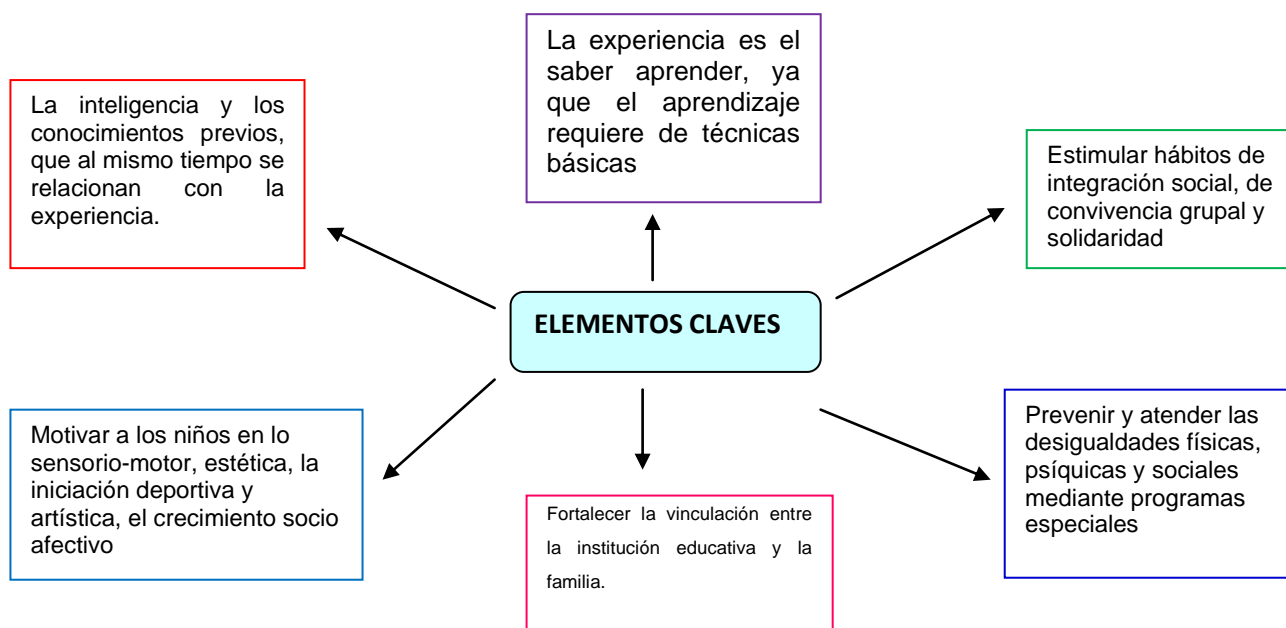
ELEMENTOS CLAVES

La inteligencia y los conocimientos previos, que al mismo tiempo se relacionan con la experiencia.

La experiencia es el saber aprender, ya que el aprendizaje requiere de técnicas básicas

Estimular hábitos de integración social, de convivencia grupal y solidaridad

Motivar a los niños en lo sensorio-motor, estética, la iniciación deportiva y artística, el crecimiento socio afectivo

Fortalecer la vinculación entre la institución educativa y la familia.

Prevenir y atender las desigualdades físicas, psíquicas y sociales mediante programas especiales